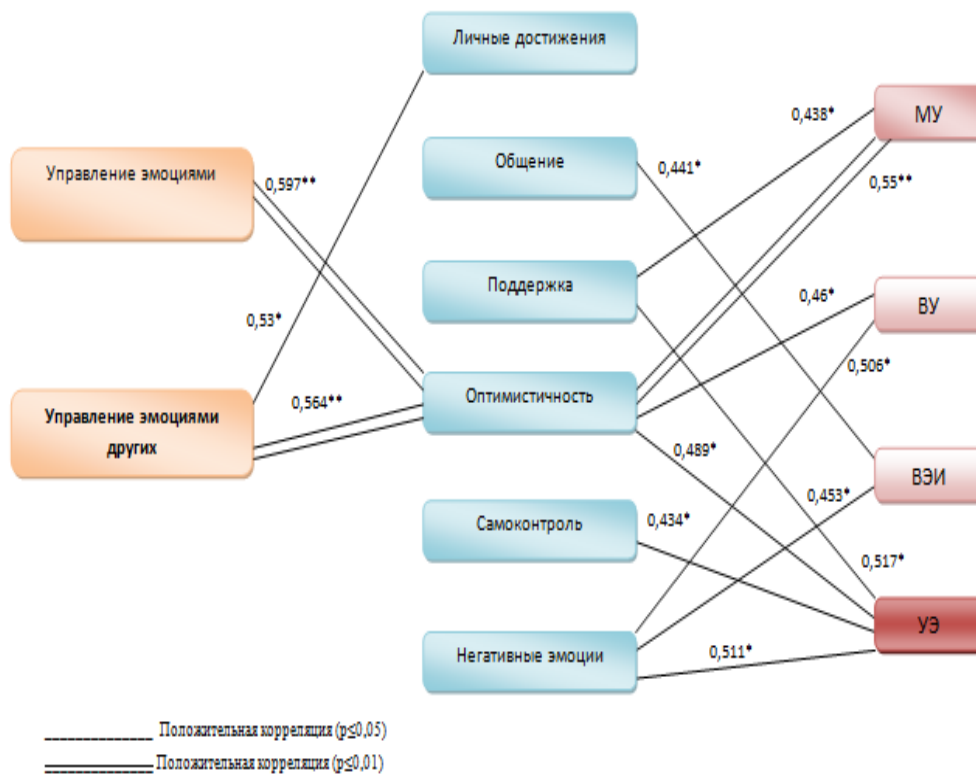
Личные достижения

Управление эмоциями

0,597**

Общение

0,441*

0,438*

МУ

0,55**

Поддержка

0,53*

0,46*

ВУ

0,506*

Управление эмоциями других

0,564**

Оптимистичность

0,489*

ВЭИ

0,453*

Самоконтроль

0,434*

0,517*

УЭ

Негативные эмоции

0,511*

Положительная корреляция ($p \leq 0,05$)

Положительная корреляция ($p \leq 0,01$)